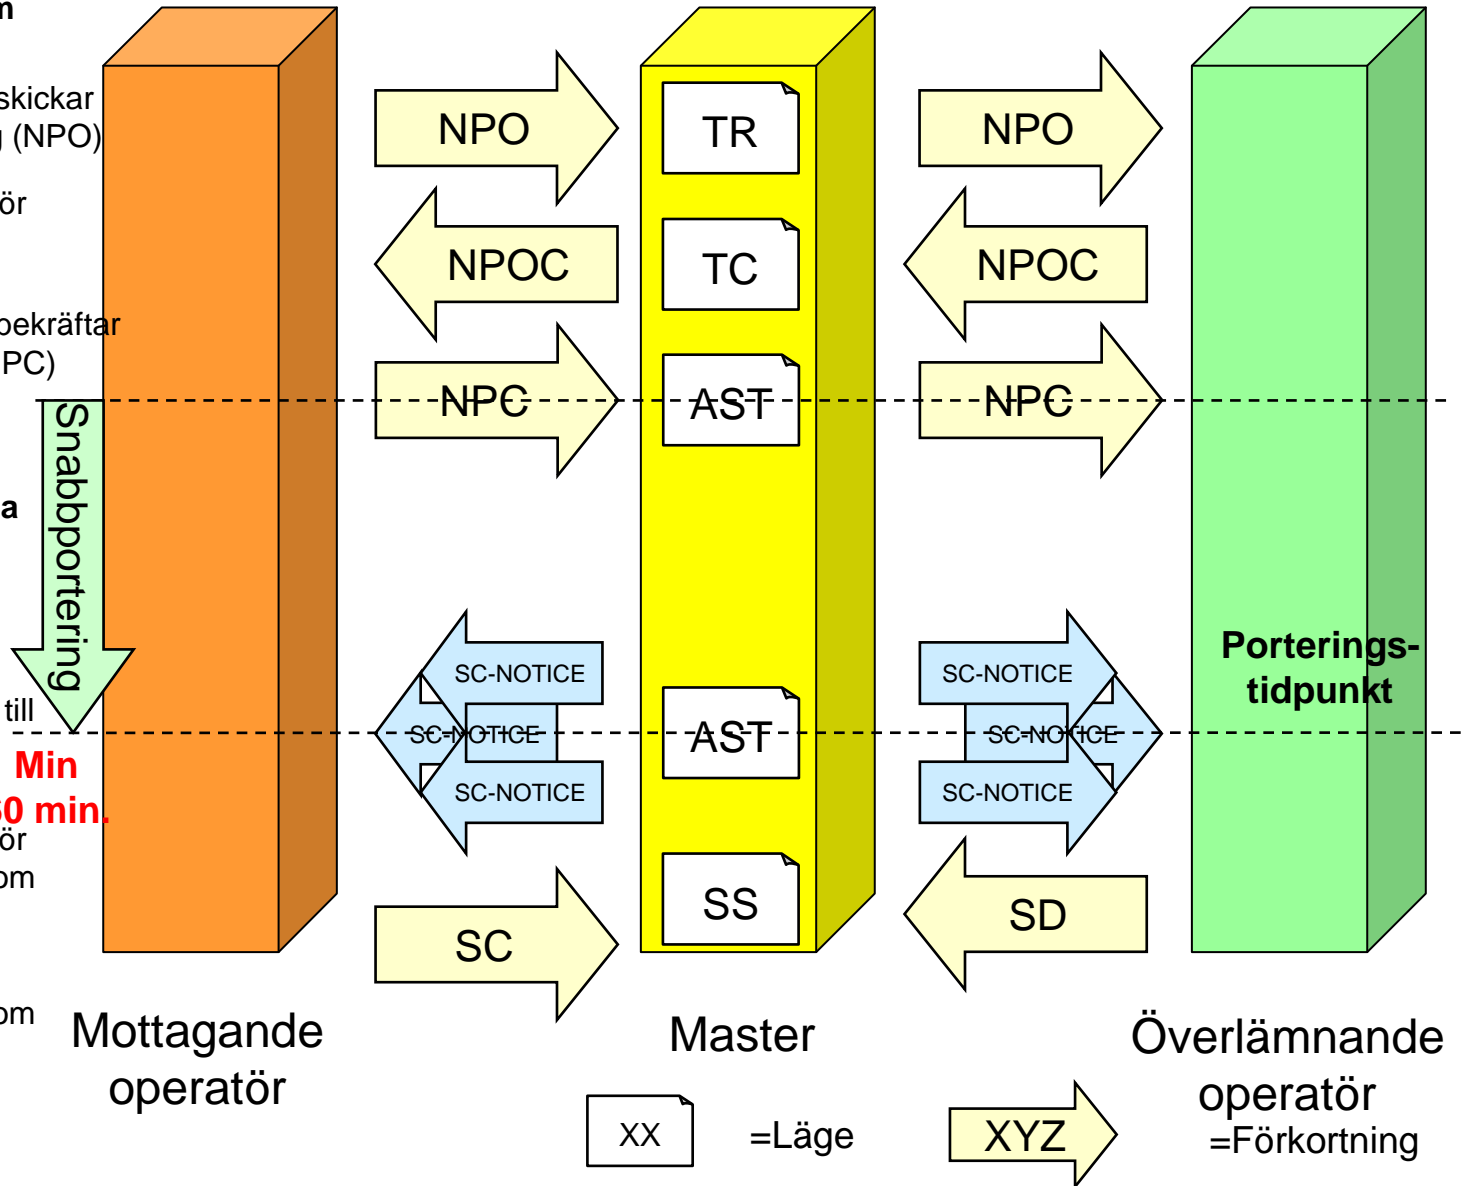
n

skickar
(NPO)

ör

bekräftar
PC)

a

till

Min
0 min.
ör
om

om

Snabbportering

NPO
NPOC
NPC
SC-NOTICE
SC-NOTICE
SC-NOTICE
SC

TR
TC
AST
AST
SS

NPO
NPOC
NPC
SC-NOTICE
SC-NOTICE
SC-NOTICE
SD

Porterings-
tidpunkt

Mottagande operatör

Master

Överlämnande operatör

XX =Läge

XYZ =Förkortning